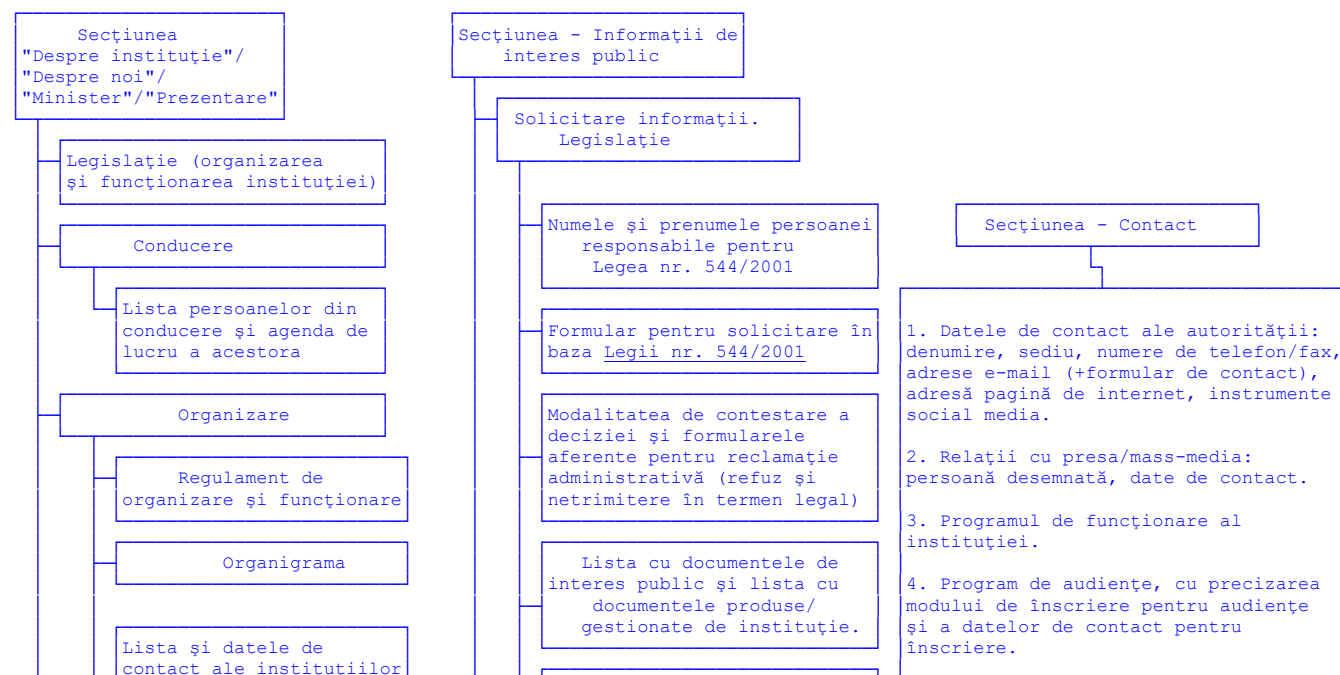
Secţiunea "Despre instituţie"/ "Despre noi"/ "Minister"/"Prezentare"

Legislaţie (organizarea şi funcţionarea instituţiei)

Conducere

Lista persoanelor din conducere şi agenda de lucru a acestora

Organizare

Regulament de organizare şi funcţionare

Organigrama

Lista şi datele de contact ale institutiilor

Secţiunea - Informaţii de interes public

Solicitare informaţii. Legislaţie

Numele şi prenumele persoanei responsabile pentru Legea nr. 544/2001

Formular pentru solicitare în baza Legii nr. 544/2001

Modalitatea de contestare a deciziei şi formularele aferente pentru reclamaţie administrativă (refuz şi netrimitere în termen legal)

Lista cu documentele de interes public şi lista cu documentele produse/ gestionate de instituţie.

Secţiunea - Contact

1. Datele de contact ale autorităţii: denumire, sediu, numere de telefon/fax, adrese e-mail (+formular de contact), adresă pagină de internet, instrumente social media.

2. Relaţii cu presa/mass-media: persoană desemnată, date de contact.

3. Programul de funcţionare al instituţiei.

4. Program de audienţe, cu precizarea modului de înscriere pentru audienţe şi a datelor de contact pentru înscriere.